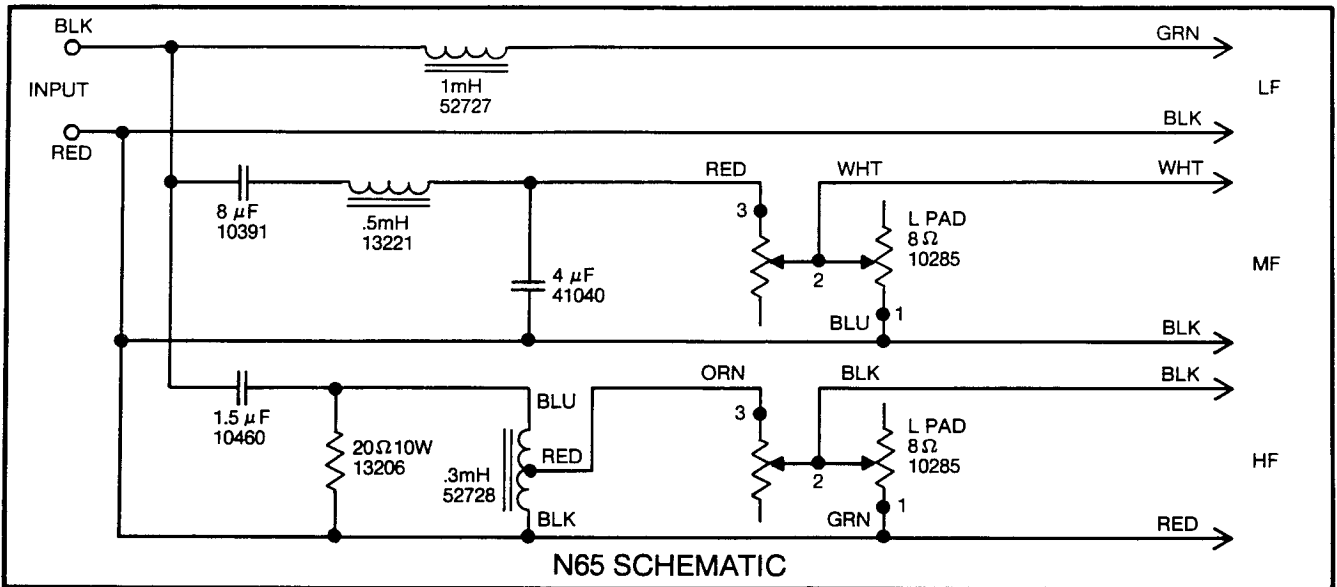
BLK
INPUT
RED
1mH
52727
GRN
LF
BLK
8 $\mu$F
10391
.5mH
13221
RED
WHT
WHT
3
L PAD
8 $\Omega$
10285
4 $\mu$F
41040
2
MF
BLU
1
BLK
1.5 $\mu$F
10460
$20\Omega$ 10W
13206
BLU
.3mH
52728
RED
BLK
ORN
BLK
BLK
3
L PAD
8 $\Omega$
10285
2
HF
GRN
1
RED
N65 SCHEMATIC